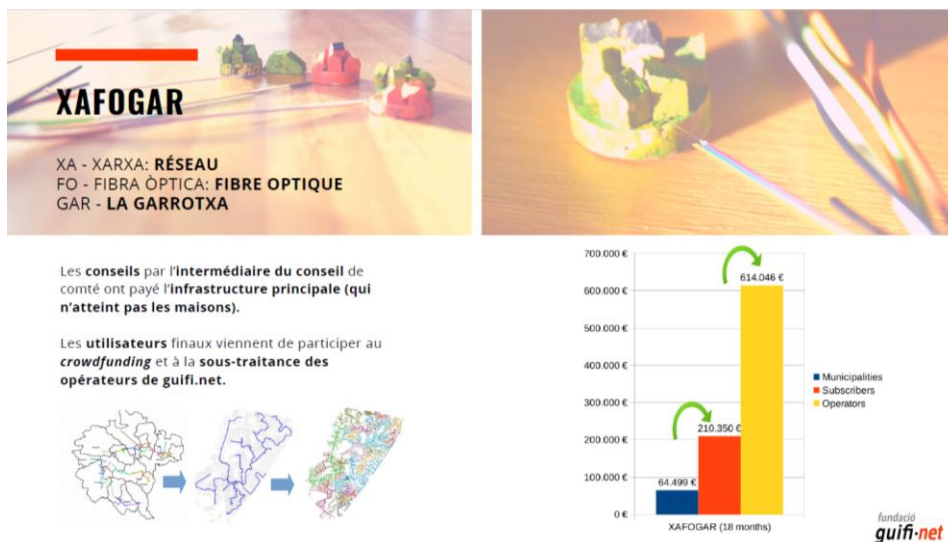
XAFOGAR

XA - XARXA: RÉSEAU
FO - FIBRA ÒPTICA: FIBRE OPTIQUE
GAR - LA GARROTXA

Les conseils par l'intermédiaire du conseil de comté ont payé l'infrastructure principale (qui n'atteint pas les maisons).

Les utilisateurs finaux viennent de participer au crowdfunding et à la sous-traitance des opérateurs de guifi.net.

| | |
|---|---|
| 700.000 € | |
| 600.000 € | |
| 500.000 € | |
| 400.000 € | |
| 300.000 € | |
| 200.000 € | |
| 100.000 € | |
| 0 € | |

64.499 €
210.350 €
614.046 €

Municipalities
Subscribers
Operators

XAFOGAR (18 months)

fundació
guifi·net